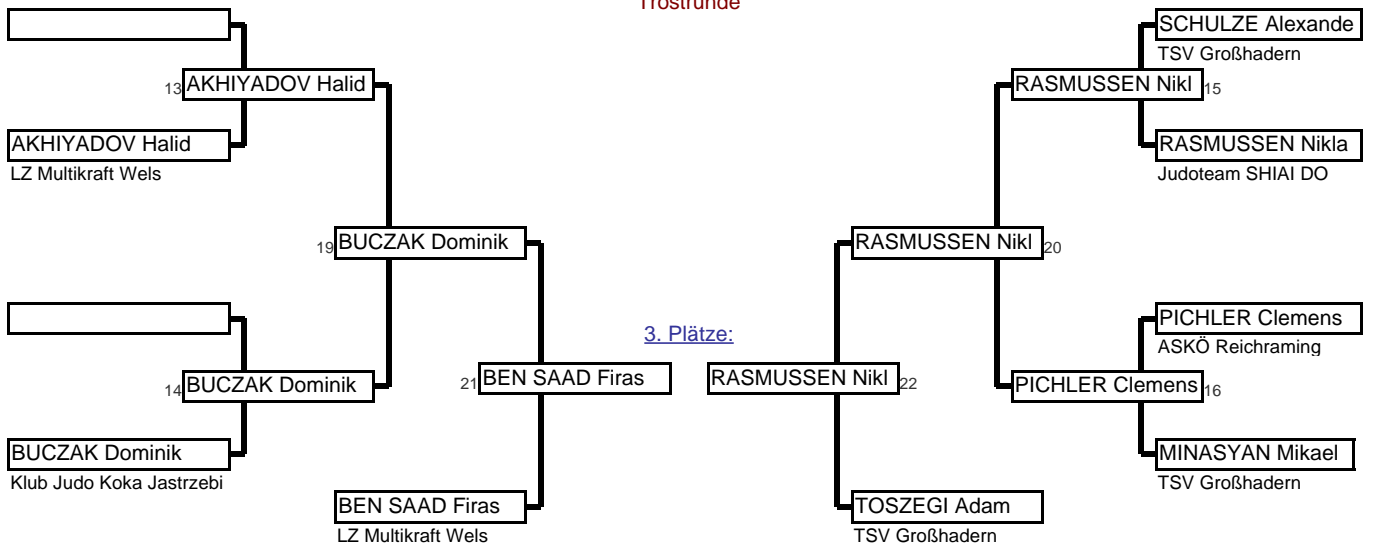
Trostrunde

13 AKHIYADOV Halid

AKHIYADOV Halid
LZ Multikraft Wels

19 BUCZAK Dominik

14 BUCZAK Dominik

BUCZAK Dominik
Klub Judo Koka Jastrzebi

21 BEN SAAD Firas

BEN SAAD Firas
LZ Multikraft Wels

3. Plätze:

RASMUSSEN Nikl 22

TOSZEGI Adam
TSV Großhadern

SCHULZE Alexande
TSV Großhadern

RASMUSSEN Nikl 15

RASMUSSEN Nikla
Judoteam SHIAI DO

RASMUSSEN Nikl 20

PICHLER Clemens
ASKÖ Reichraming

PICHLER Clemens 16

MINASYAN Mikael
TSV Großhadern